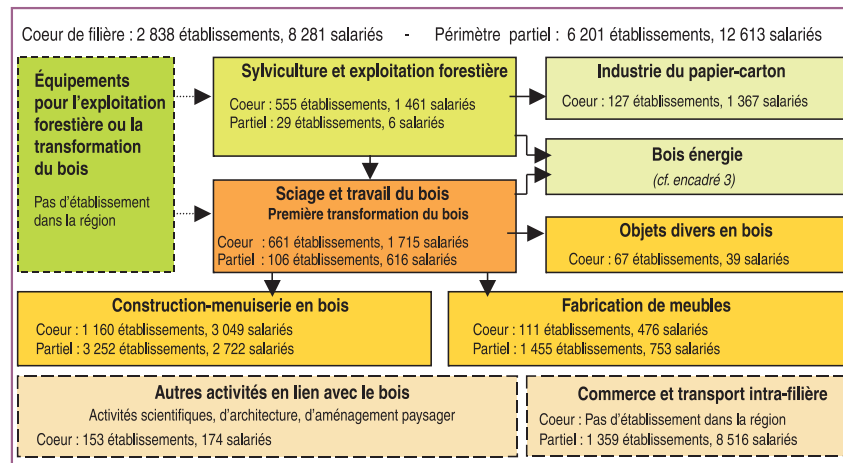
Coeur de filière : 2 838 établissements, 8 281 salariés - Périmètre partiel : 6 201 établissements, 12 613 salariés

Équipements pour l'exploitation forestière ou la transformation du bois

Pas d'établissement dans la région

Sylviculture et exploitation forestière
Coeur : 555 établissements, 1 461 salariés
Partiel : 29 établissements, 6 salariés

Industrie du papier-carton
Coeur : 127 établissements, 1 367 salariés

Bois énergie
(cf. encadré 3)

Sciage et travail du bois
Première transformation du bois
Coeur : 661 établissements, 1 715 salariés
Partiel : 106 établissements, 616 salariés

Objets divers en bois
Coeur : 67 établissements, 39 salariés

Construction-menuiserie en bois
Coeur : 1 160 établissements, 3 049 salariés
Partiel : 3 252 établissements, 2 722 salariés

Fabrication de meubles
Coeur : 111 établissements, 476 salariés
Partiel : 1 455 établissements, 753 salariés

Autres activités en lien avec le bois
Activités scientifiques, d'architecture, d'aménagement paysager
Coeur : 153 établissements, 174 salariés

Commerce et transport intra-filière
Coeur : Pas d'établissement dans la région
Partiel : 1 359 établissements, 8 516 salariés